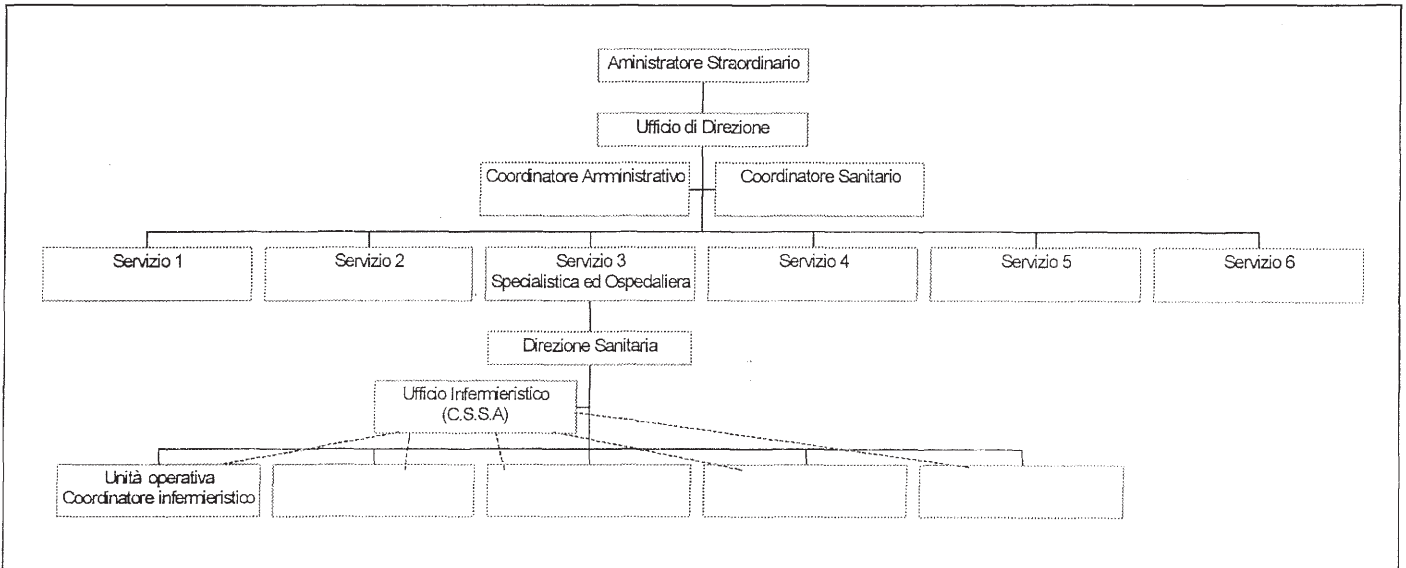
Aministratore Straordinario

Ufficio di Direzione

Coordinatore Amministrativo

Coordinatore Sanitario

Servizio 1

Servizio 2

Servizio 3
Specialistica ed Ospedaliera

Servizio 4

Servizio 5

Servizio 6

Direzione Sanitaria

Ufficio Infermieristico
(C.S.S.A)

Unità operativa
Coordinatore infermieristico